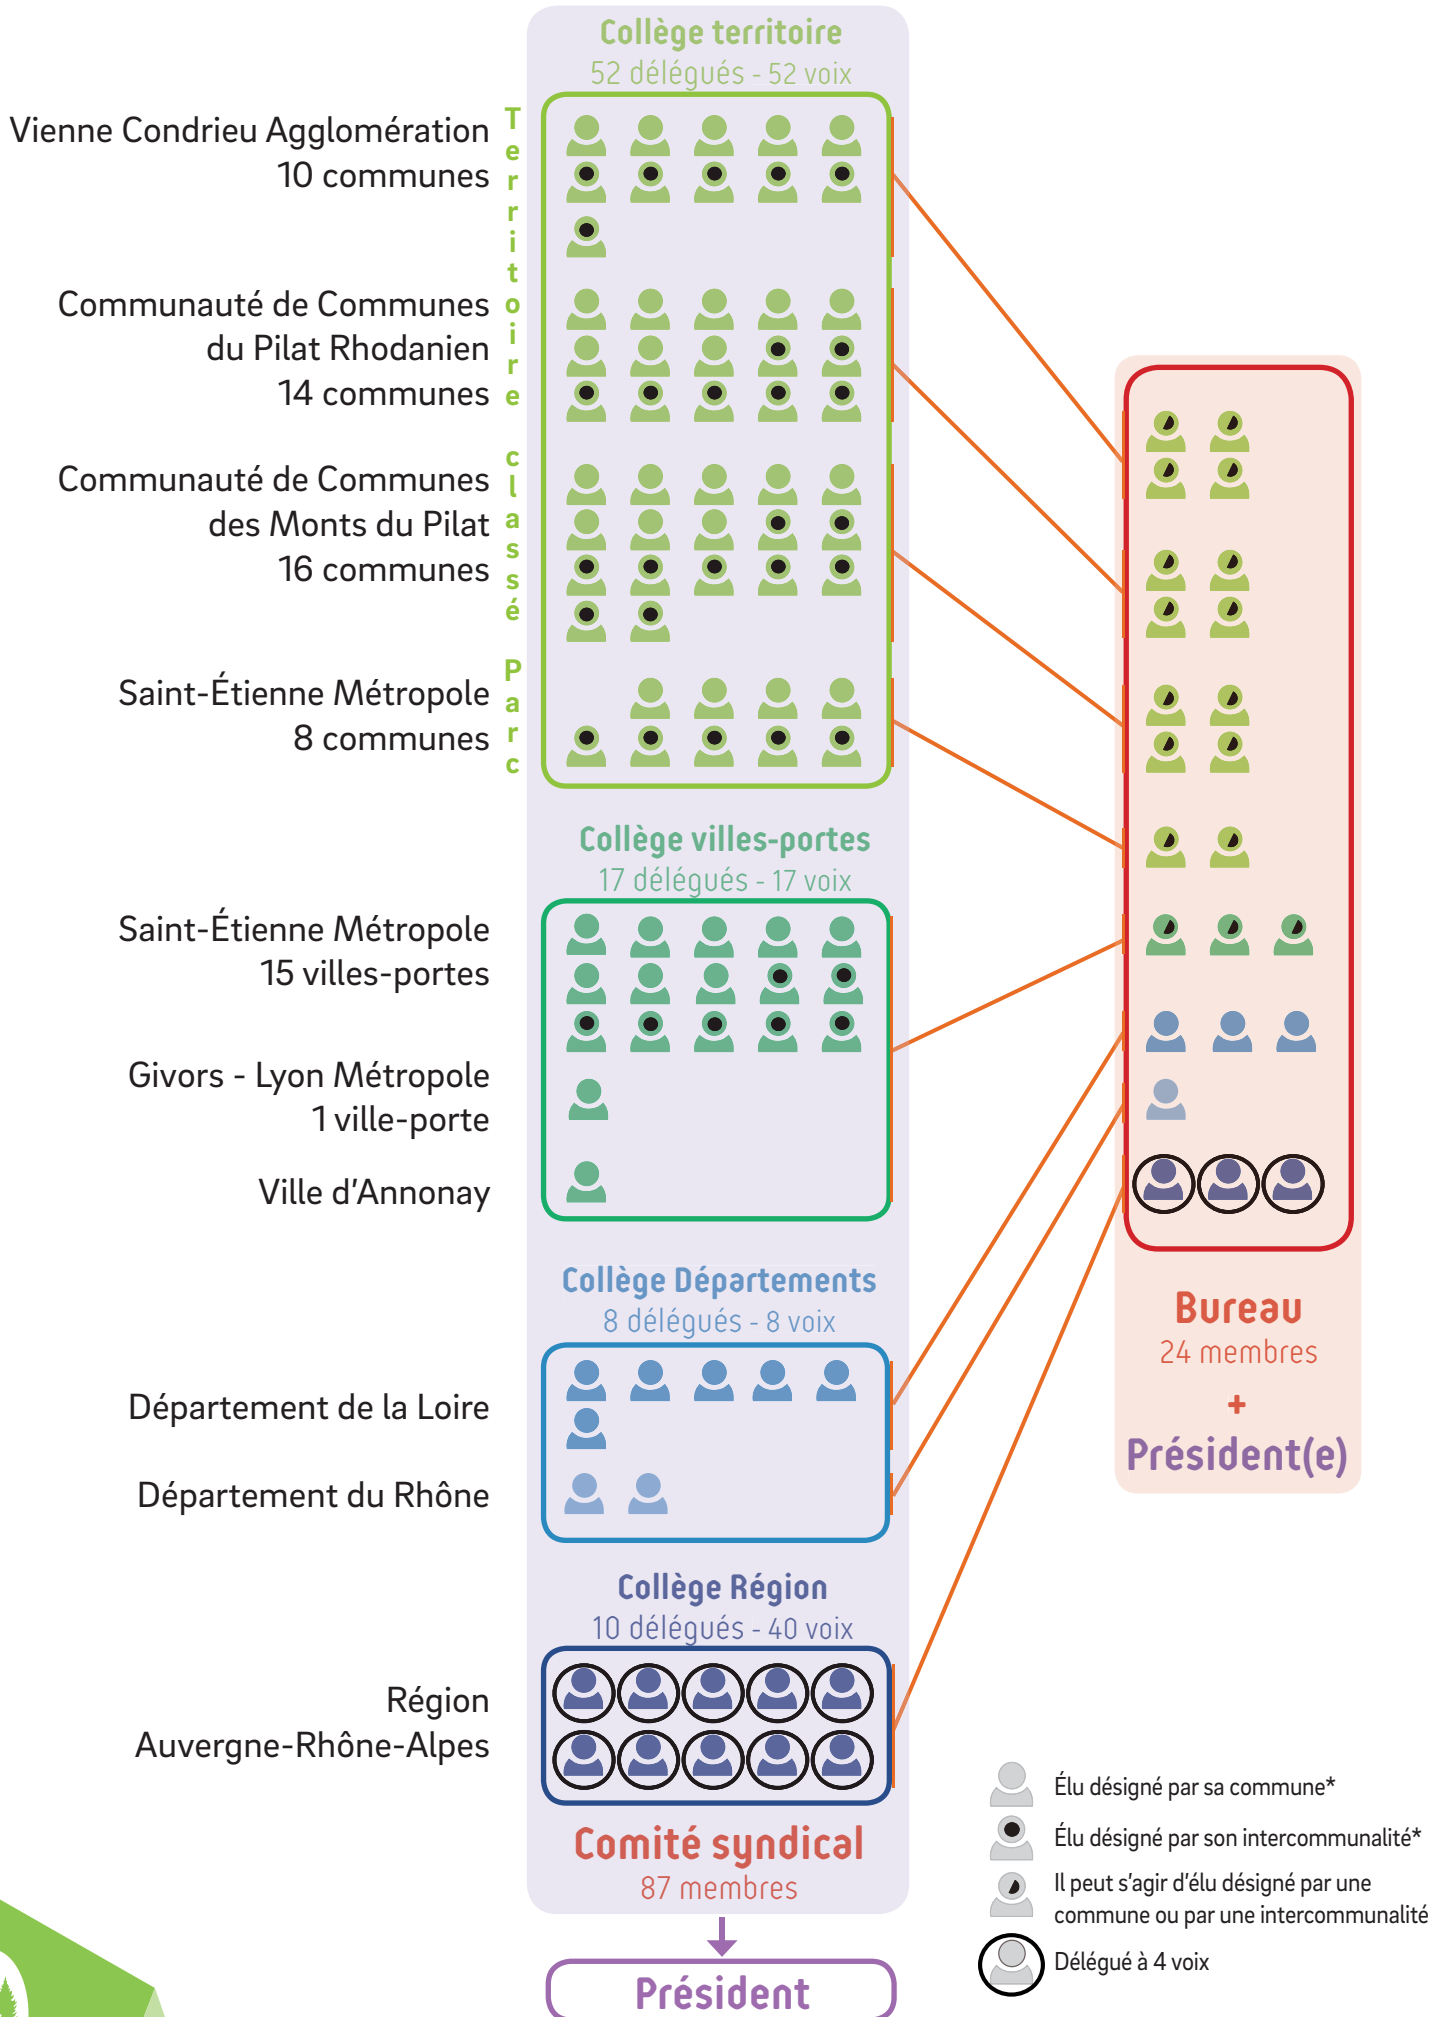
Collège territoire
52 délégués - 52 voix

Territoire classé Parc

Vienne Condrieu Agglomération
10 communes

Communauté de Communes
du Pilat Rhodanien
14 communes

Communauté de Communes
des Monts du Pilat
16 communes

Saint-Étienne Métropole
8 communes

Collège villes-portes
17 délégués - 17 voix

Saint-Étienne Métropole
15 villes-portes

Givors - Lyon Métropole
1 ville-porte

Ville d'Annonay

Collège Départements
8 délégués - 8 voix

Département de la Loire

Département du Rhône

Collège Région
10 délégués - 40 voix

Région
Auvergne-Rhône-Alpes

Comité syndical
87 membres

Président

Bureau
24 membres
+
Président(e)

Élu désigné par sa commune*

Élu désigné par son intercommunalité*

Il peut s'agir d'élu désigné par une commune ou par une intercommunalité

Délégué à 4 voix